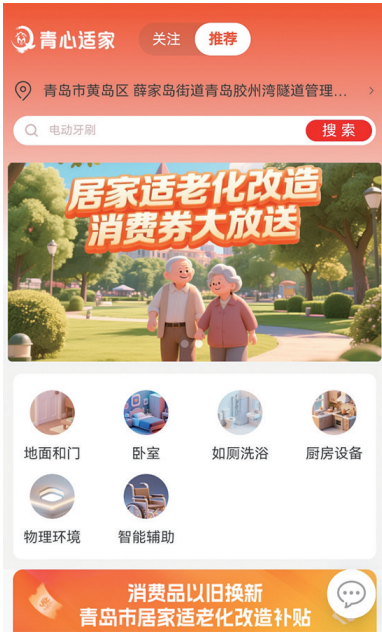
青心适家

关注 推荐

青岛市黄岛区 薛家岛街道青岛胶州湾隧道管理...

电动牙刷

搜索

居家适老化改造
消费券大放送

地面和门
卧室
如厕洗浴
厨房设备
物理环境
智能辅助

消费品以旧换新
青岛市居家适老化改造补贴